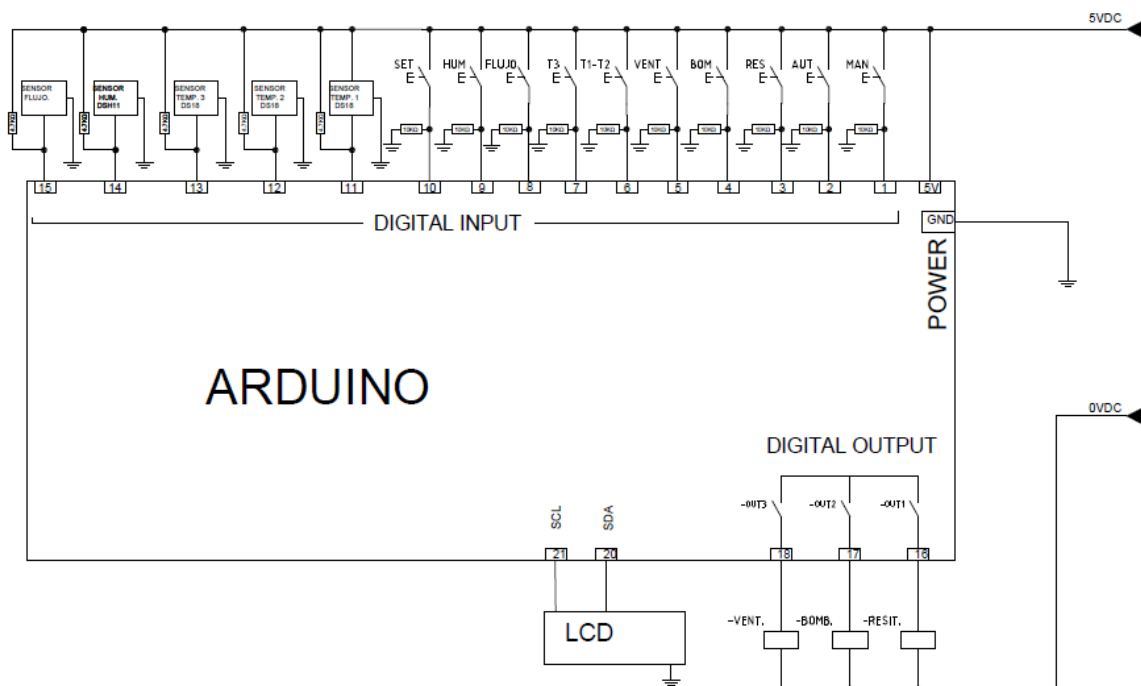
5VDC

SENSOR FLUJO.
4.7KΩ
SENSOR HUM. DSH11
4.7KΩ
SENSOR TEMP. 3 DS18
4.7KΩ
SENSOR TEMP. 2 DS18
4.7KΩ
SENSOR TEMP. 1 DS18
4.7KΩ

SET
E
HUM
E
FLUJO
E
T3
E
T1-T2
E
VENT
E
BOM
E
RES
E
AUT
E
MAN
E

10KΩ 10KΩ 10KΩ 10KΩ 10KΩ 10KΩ 10KΩ 10KΩ 10KΩ 10KΩ

15 14 13 12 11 10 9 8 7 6 5 4 3 2 1 5V

DIGITAL INPUT

GND

POWER

ARDUINO

0VDC

DIGITAL OUTPUT

-OUT3 -OUT2 -OUT1

SCL SDA

21 20

18 17 16

-VENT. -BOMB. -RESIT.

LCD